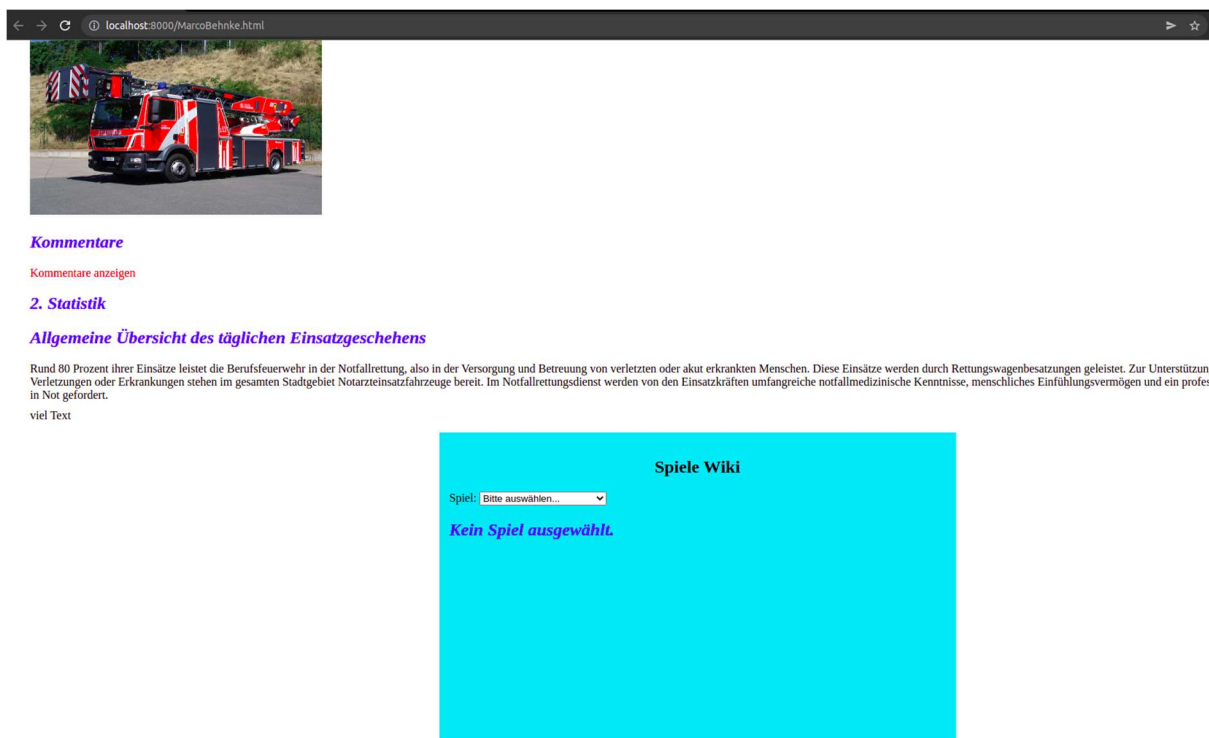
localhost:8000/MarcoBehnke.html

Kommentare

Kommentare anzeigen

2. Statistik

Allgemeine Übersicht des täglichen Einsatzgeschehens

Rund 80 Prozent ihrer Einsätze leistet die Berufsfeuerwehr in der Notfallrettung, also in der Versorgung und Betreuung von verletzten oder akut erkrankten Menschen. Diese Einsätze werden durch Rettungswagenbesatzungen geleistet. Zur Unterstützun Verletzungen oder Erkrankungen stehen im gesamten Stadtgebiet Notarzteinsatzfahrzeuge bereit. Im Notfallrettungsdienst werden von den Einsatzkräften umfangreiche notfallmedizinische Kenntnisse, menschliches Einfühlungsvermögen und ein profes in Not gefordert.

viel Text

Spiele Wiki

Spiel: Bitte auswählen...

Kein Spiel ausgewählt.